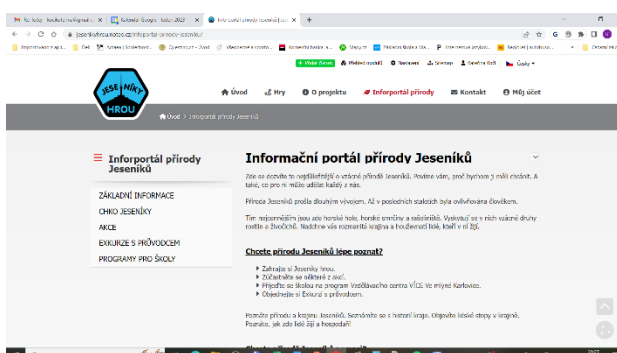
Informační portál přírody Jeseníků

jeseniky.hrou.netoo.cz/infoportal-prirody-jeseniku/

JESENÍKY HROU

Úvod | Hry | O projektu | Inforportál přírody | Kontakt | Můj účet

Úvod > Infoportál přírody Jeseníků

Inforportál přírody Jeseníků

ZÁKLADNÍ INFORMACE
CHKO JESENÍKY
AKCE
EXKURZE S PRŮVODCEM
PROGRAMY PRO ŠKOLY

Informační portál přírody Jeseníků

Zde se dozvíte to nejdůležitější o vzácné přírodě Jeseníků. Prozradíme vám, proč bychom ji měli chránit. A také, co pro ni může udělat každý z nás.

Příroda Jeseníků prošla dlouhým vývojem. Až v posledních staletích byla ovlivňována člověkem.

Tím nejcennějším jsou zde horské hole, horské smrčiny a rašeliniště. Vyskytují se v nich vzácné druhy rostlin a živočichů. Nádherné vás rozmanitá krajina a houževnatí lidé, kteří v ní žijí.

Chcete přírodu Jeseníků lépe poznat?

Zahrajte si Jeseníky hrou.
Zúčastněte se některé z akcí.
Přijeďte se školou na program Vzdělávacího centra VÍCE Ve mlýně Karlovice.
Objednejte si Exkurzi s průvodcem.

Poznejte přírodu a krajinu Jeseníků. Seznamte se s historií kraje. Objevte lidské stopy v krajině. Poznejte, jak zde lidé žijí a hospodaří!